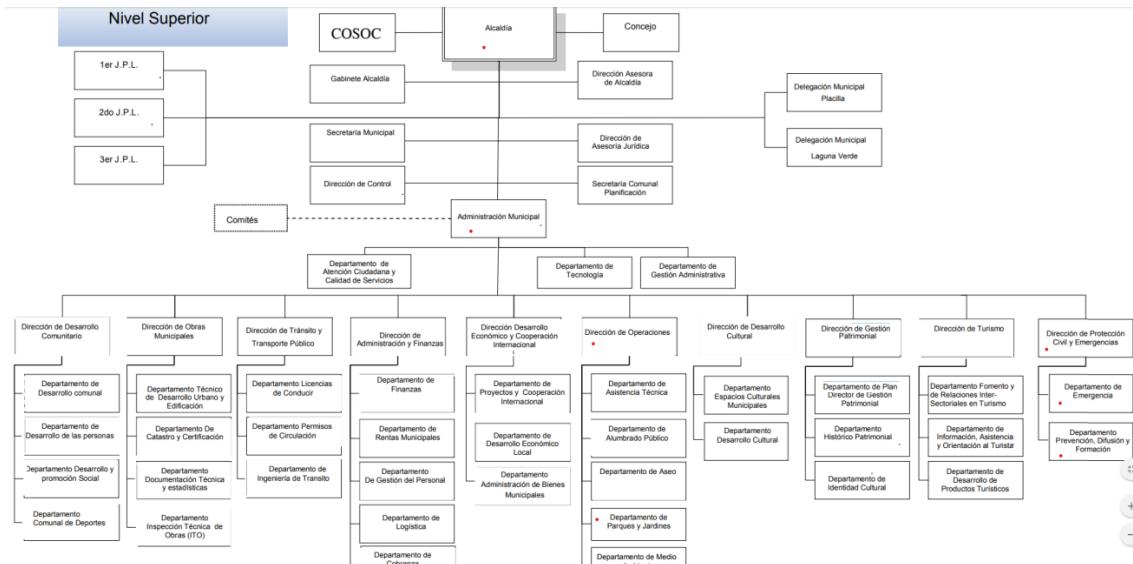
Nivel Superior

COSOC

Alcaldía

Concejo

1er J.P.L.

2do J.P.L.

3er J.P.L.

Gabinete Alcaldía

Dirección Asesora de Alcaldía

Delegación Municipal Placilla

Delegación Municipal Laguna Verde

Secretaría Municipal

Dirección de Asesoría Jurídica

Dirección de Control

Secretaría Comunal Planificación

Comités

Administración Municipal

Departamento de Atención Ciudadana y Calidad de Servicios

Departamento de Tecnología

Departamento de Gestión Administrativa

Dirección de Desarrollo Comunitario

Departamento de Desarrollo comunal

Departamento de Desarrollo de las personas

Departamento Desarrollo y promoción Social

Departamento Comunal de Deportes

Dirección de Obras Municipales

Departamento Técnico de Desarrollo Urbano y Edificación

Departamento De Catastro y Certificación

Departamento Documentación Técnica y estadísticas

Departamento Inspección Técnica de Obras (ITO)

Dirección de Tránsito y Transporte Público

Departamento Licencias de Conducir

Departamento Permisos de Circulación

Departamento de Ingeniería de Transito

Dirección de Administración y Finanzas

Departamento de Finanzas

Departamento de Rentas Municipales

Departamento De Gestión del Personal

Departamento de Logística

Departamento de Cobranza

Dirección Desarrollo Económico y Cooperación Internacional

Departamento de Proyectos y Cooperación Internacional

Departamento de Desarrollo Económico Local

Departamento Administración de Bienes Municipales

Dirección de Operaciones

Departamento de Asistencia Técnica

Departamento de Alumbrado Público

Departamento de Aseo

Departamento de Parques y Jardines

Departamento de Medio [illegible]

Dirección de Desarrollo Cultural

Departamento Espacios Culturales Municipales

Departamento Desarrollo Cultural

Dirección de Gestión Patrimonial

Departamento de Plan Director de Gestión Patrimonial

Departamento Histórico Patrimonial

Departamento de Identidad Cultural

Dirección de Turismo

Departamento Fomento y de Relaciones Inter-Sectoriales en Turismo

Departamento de Información, Asistencia y Orientación al Turista

Departamento de Desarrollo de Productos Turísticos

Dirección de Protección Civil y Emergencias

Departamento de Emergencia

Departamento Prevención, Difusión y Formación